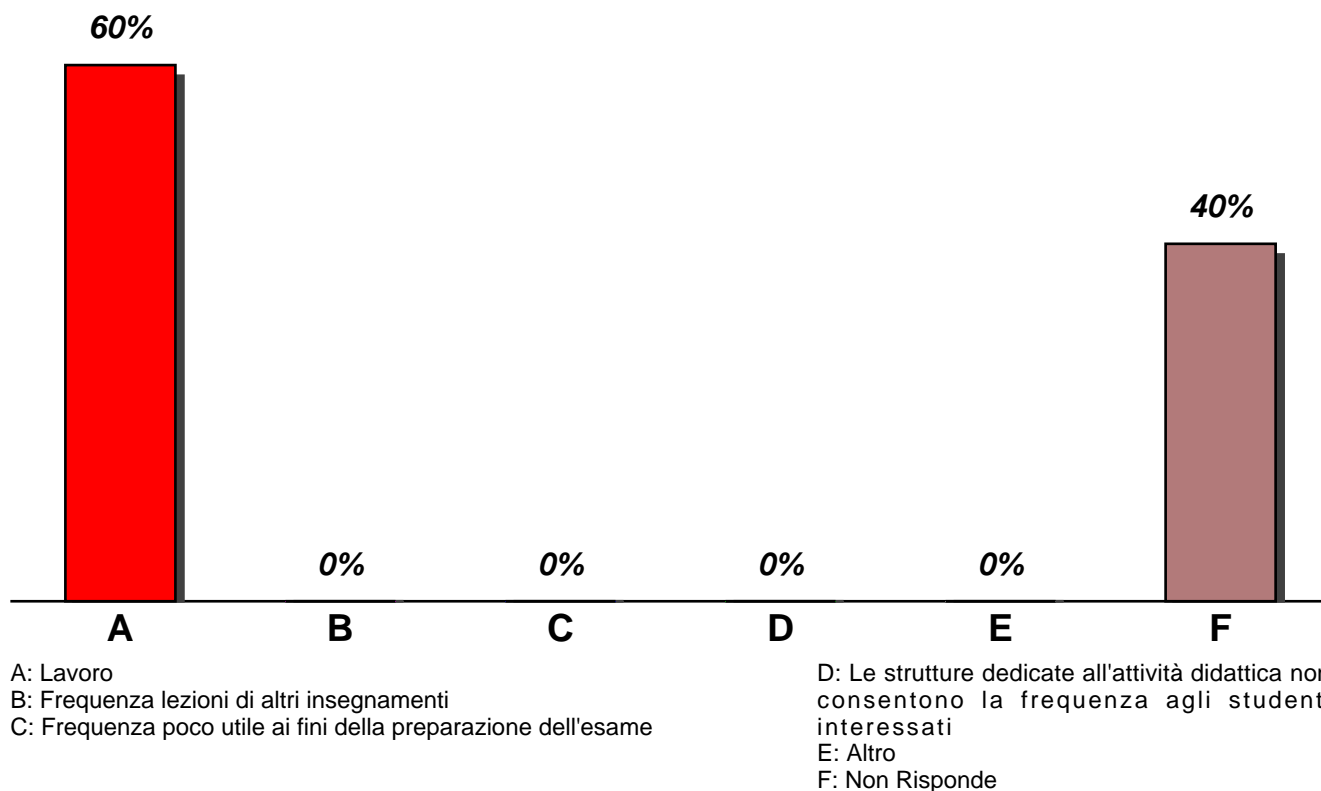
60%

40%

0%

0%

0%

0%

A

B

C

D

E

F

A: Lavoro
B: Frequenza lezioni di altri insegnamenti
C: Frequenza poco utile ai fini della preparazione dell'esame

D: Le strutture dedicate all'attività didattica non consentono la frequenza agli student interessati
E: Altro
F: Non Risponde